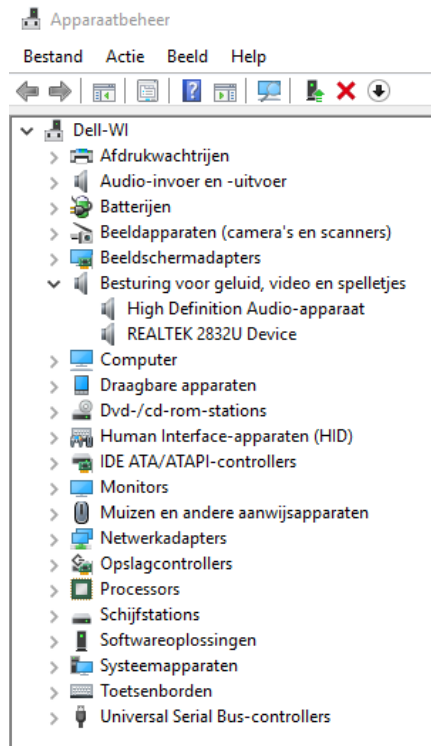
Apparaatbeheer

Bestand Actie Beeld Help

Dell-WI
Afdrukwachtrijen
Audio-invoer en -uitvoer
Batterijen
Beeldapparaten (camera's en scanners)
Beeldschermadapters
Besturing voor geluid, video en spelletjes
High Definition Audio-apparaat
REALTEK 2832U Device
Computer
Draagbare apparaten
Dvd-/cd-rom-stations
Human Interface-apparaten (HID)
IDE ATA/ATAPI-controllers
Monitors
Muizen en andere aanwijsapparaten
Netwerkadapters
Opslagcontrollers
Processors
Schijfstations
Softwareoplossingen
Systeemapparaten
Toetsenborden
Universal Serial Bus-controllers